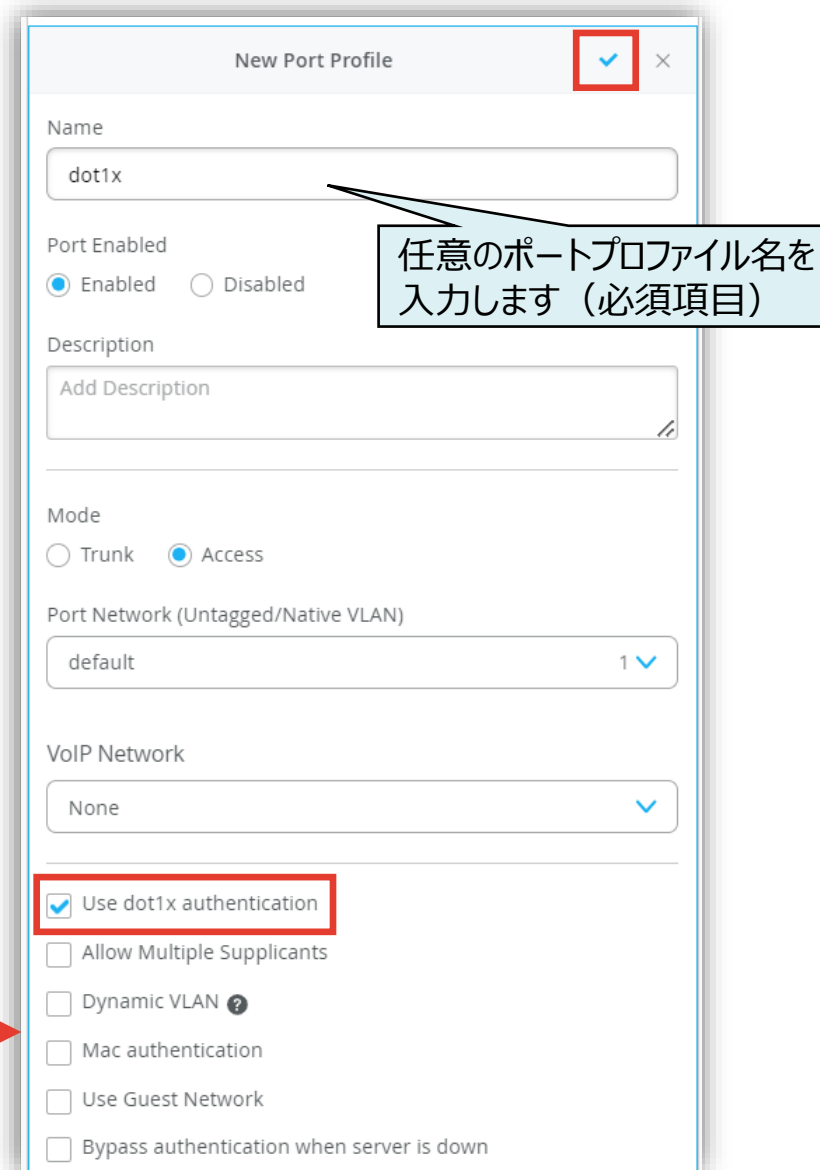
New Port Profile

Name

dot1x

任意のポートプロファイル名を入力します（必須項目）

Port Enabled

Enabled Disabled

Description

Add Description

Mode

Trunk Access

Port Network (Untagged/Native VLAN)

default 1

VoIP Network

None

Use dot1x authentication

Allow Multiple Supplicants

Dynamic VLAN

Mac authentication

Use Guest Network

Bypass authentication when server is down